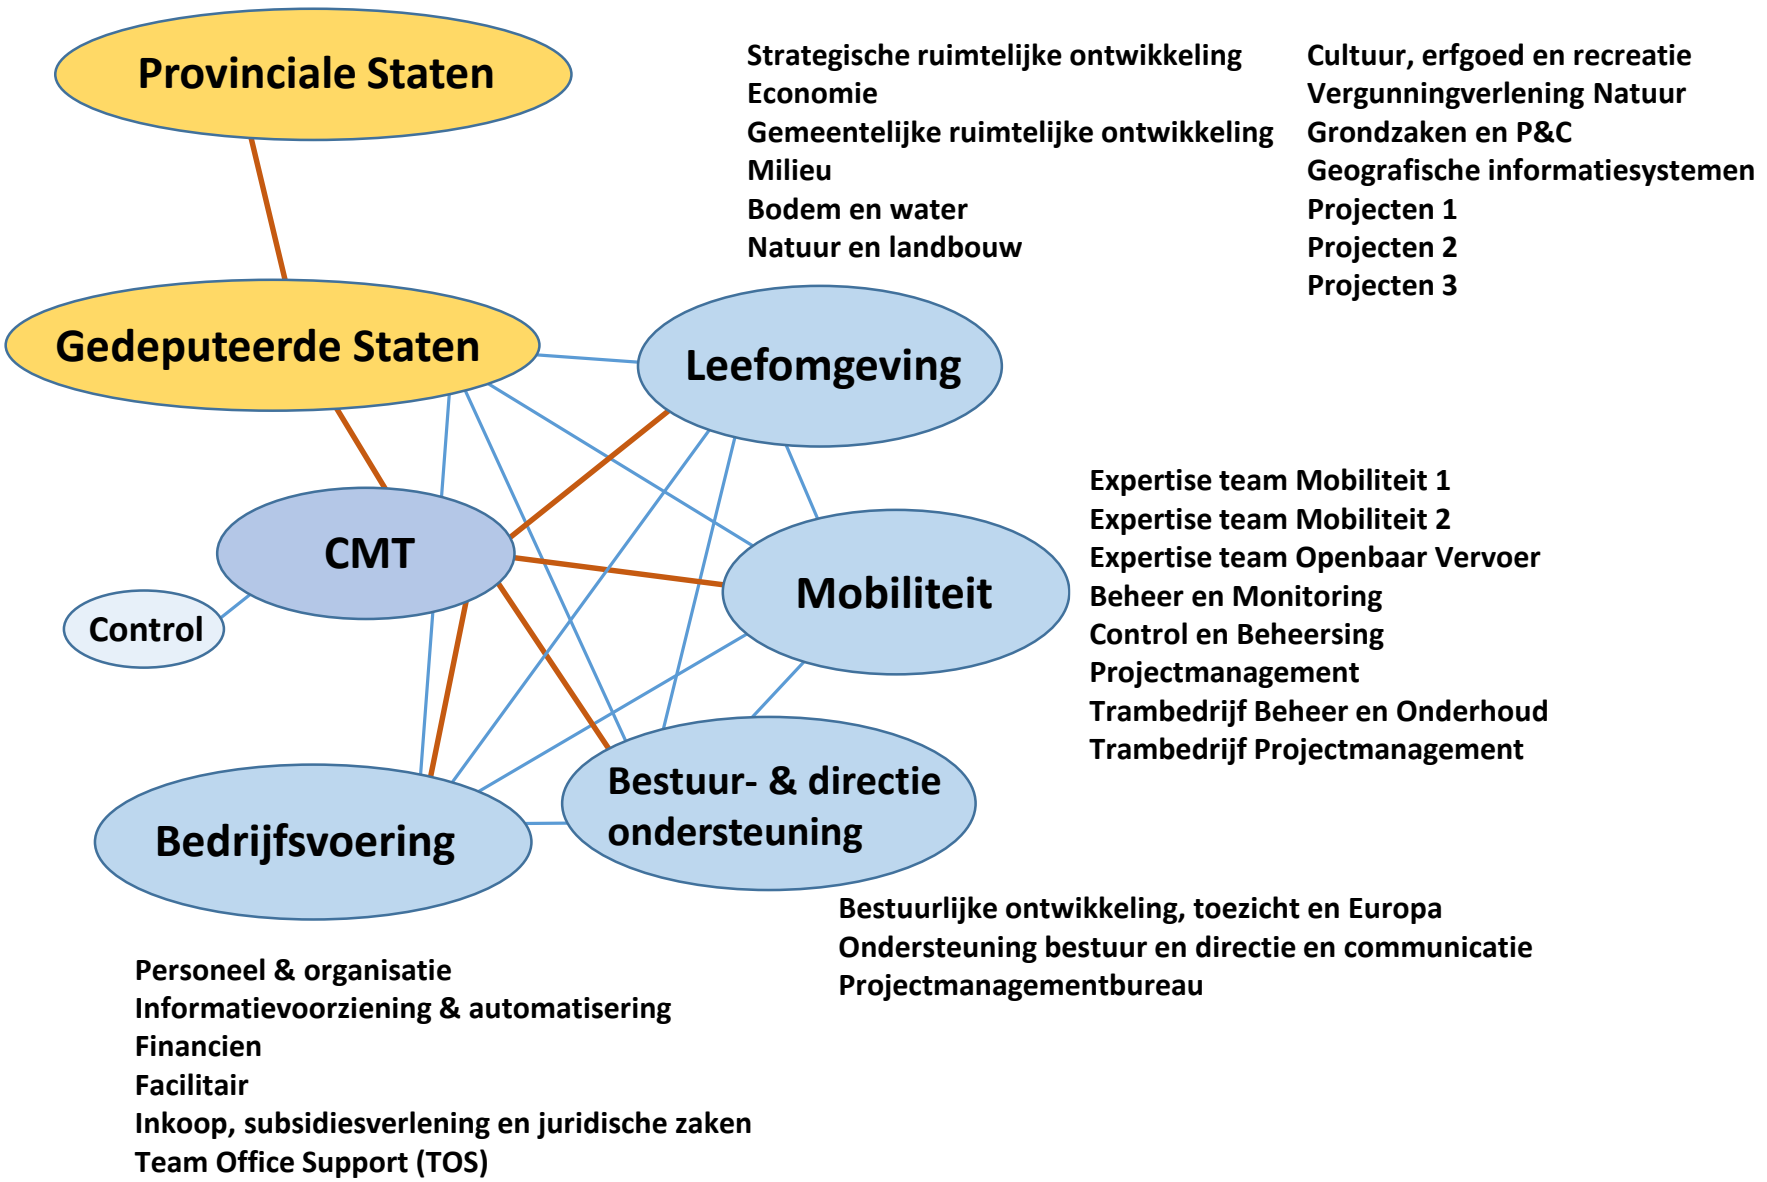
Provinciale Staten

Strategische ruimtelijke ontwikkeling
Economie
Gemeentelijke ruimtelijke ontwikkeling
Milieu
Bodem en water
Natuur en landbouw

Cultuur, erfgoed en recreatie
Vergunningverlening Natuur
Grondzaken en P&C
Geografische informatiesystemen
Projecten 1
Projecten 2
Projecten 3

Gedeputeerde Staten

Leefomgeving

CMT

Control

Mobiliteit

Expertise team Mobiliteit 1
Expertise team Mobiliteit 2
Expertise team Openbaar Vervoer
Beheer en Monitoring
Control en Beheersing
Projectmanagement
Trambedrijf Beheer en Onderhoud
Trambedrijf Projectmanagement

Bedrijfsvoering

Bestuur- & directie ondersteuning

Bestuurlijke ontwikkeling, toezicht en Europa
Ondersteuning bestuur en directie en communicatie
Projectmanagementbureau

Personeel & organisatie
Informatievoorziening & automatisering
Financien
Facilitair
Inkoop, subsidiesverlening en juridische zaken
Team Office Support (TOS)